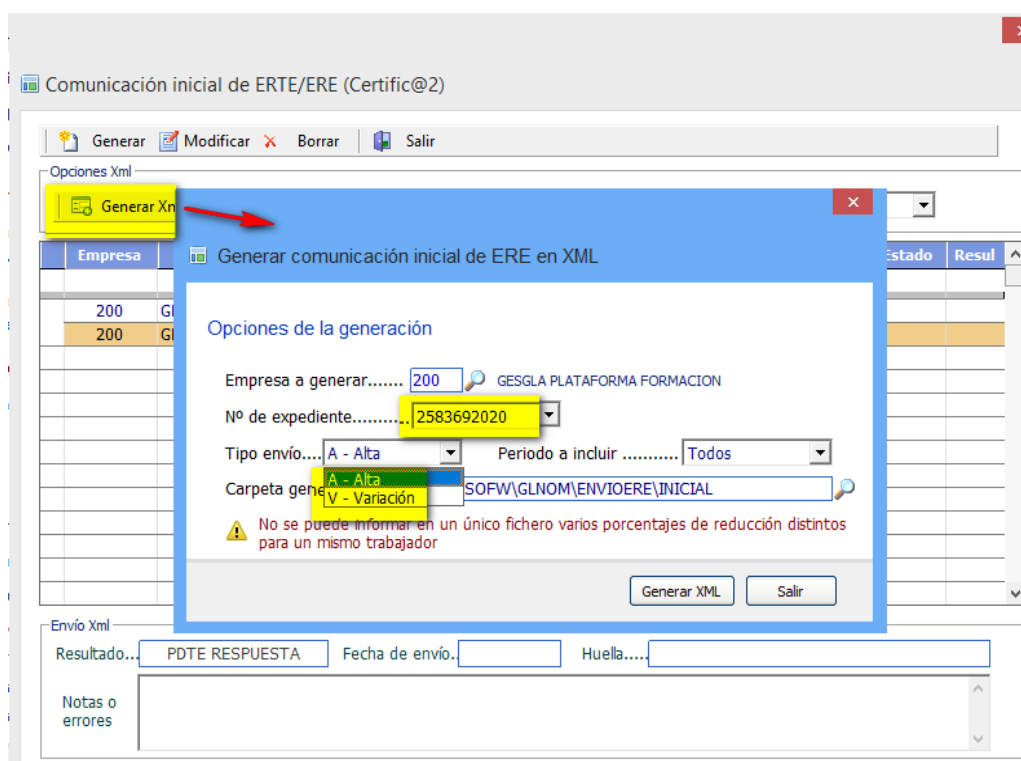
Comunicación inicial de ERTE/ERE (Certific@2)

Generar Modificar Borrar Salir

Opciones Xml

Generar Xn

| Empresa | | Estado | Resul |
|---|---|---|---|
| 200 | Gl | | |
| 200 | Gl | | |

Generar comunicación inicial de ERE en XML

Opciones de la generación

Empresa a generar....... 200 GESGLA PLATAFORMA FORMACION

Nº de expediente........... 2583692020

Tipo envío.... A - Alta Periodo a incluir ........... Todos

A - Alta
V - Variación

Carpeta gene SOFW\GLNOM\ENVIOERE\INICIAL

No se puede informar en un único fichero varios porcentajes de reducción distintos para un mismo trabajador

Generar XML Salir

Envío Xml

Resultado... PDTE RESPUESTA Fecha de envío. Huella....

Notas o errores